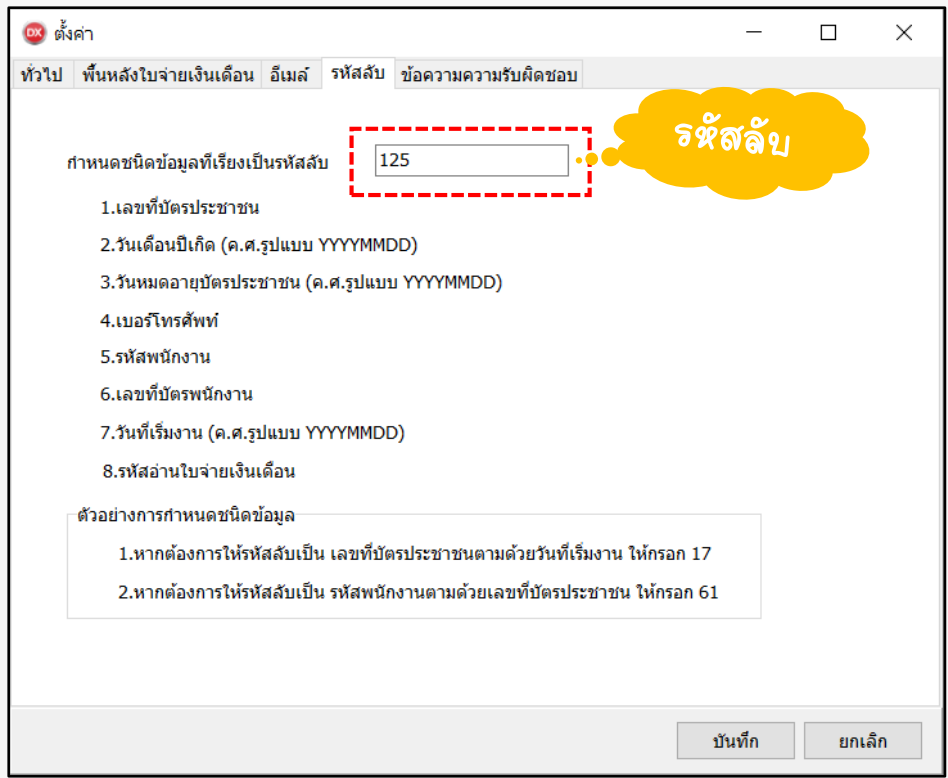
DX ตั้งค่า

ทั่วไป | พื้นหลังใบจ่ายเงินเดือน | อีเมล์ | รหัสลับ | ข้อความความรับผิดชอบ

รหัสลับ

กำหนดชนิดข้อมูลที่เรียงเป็นรหัสลับ 125

1.เลขที่บัตรประชาชน

2.วันเดือนปีเกิด (ค.ศ.รูปแบบ YYYYMMDD)

3.วันหมดอายุบัตรประชาชน (ค.ศ.รูปแบบ YYYYMMDD)

4.เบอร์โทรศัพท์

5.รหัสพนักงาน

6.เลขที่บัตรพนักงาน

7.วันที่เริ่มงาน (ค.ศ.รูปแบบ YYYYMMDD)

8.รหัสอ่านใบจ่ายเงินเดือน

ตัวอย่างการกำหนดชนิดข้อมูล

1.หากต้องการให้รหัสลับเป็น เลขที่บัตรประชาชนตามด้วยวันที่เริ่มงาน ให้กรอก 17

2.หากต้องการให้รหัสลับเป็น รหัสพนักงานตามด้วยเลขที่บัตรประชาชน ให้กรอก 61

บันทึก ยกเลิก